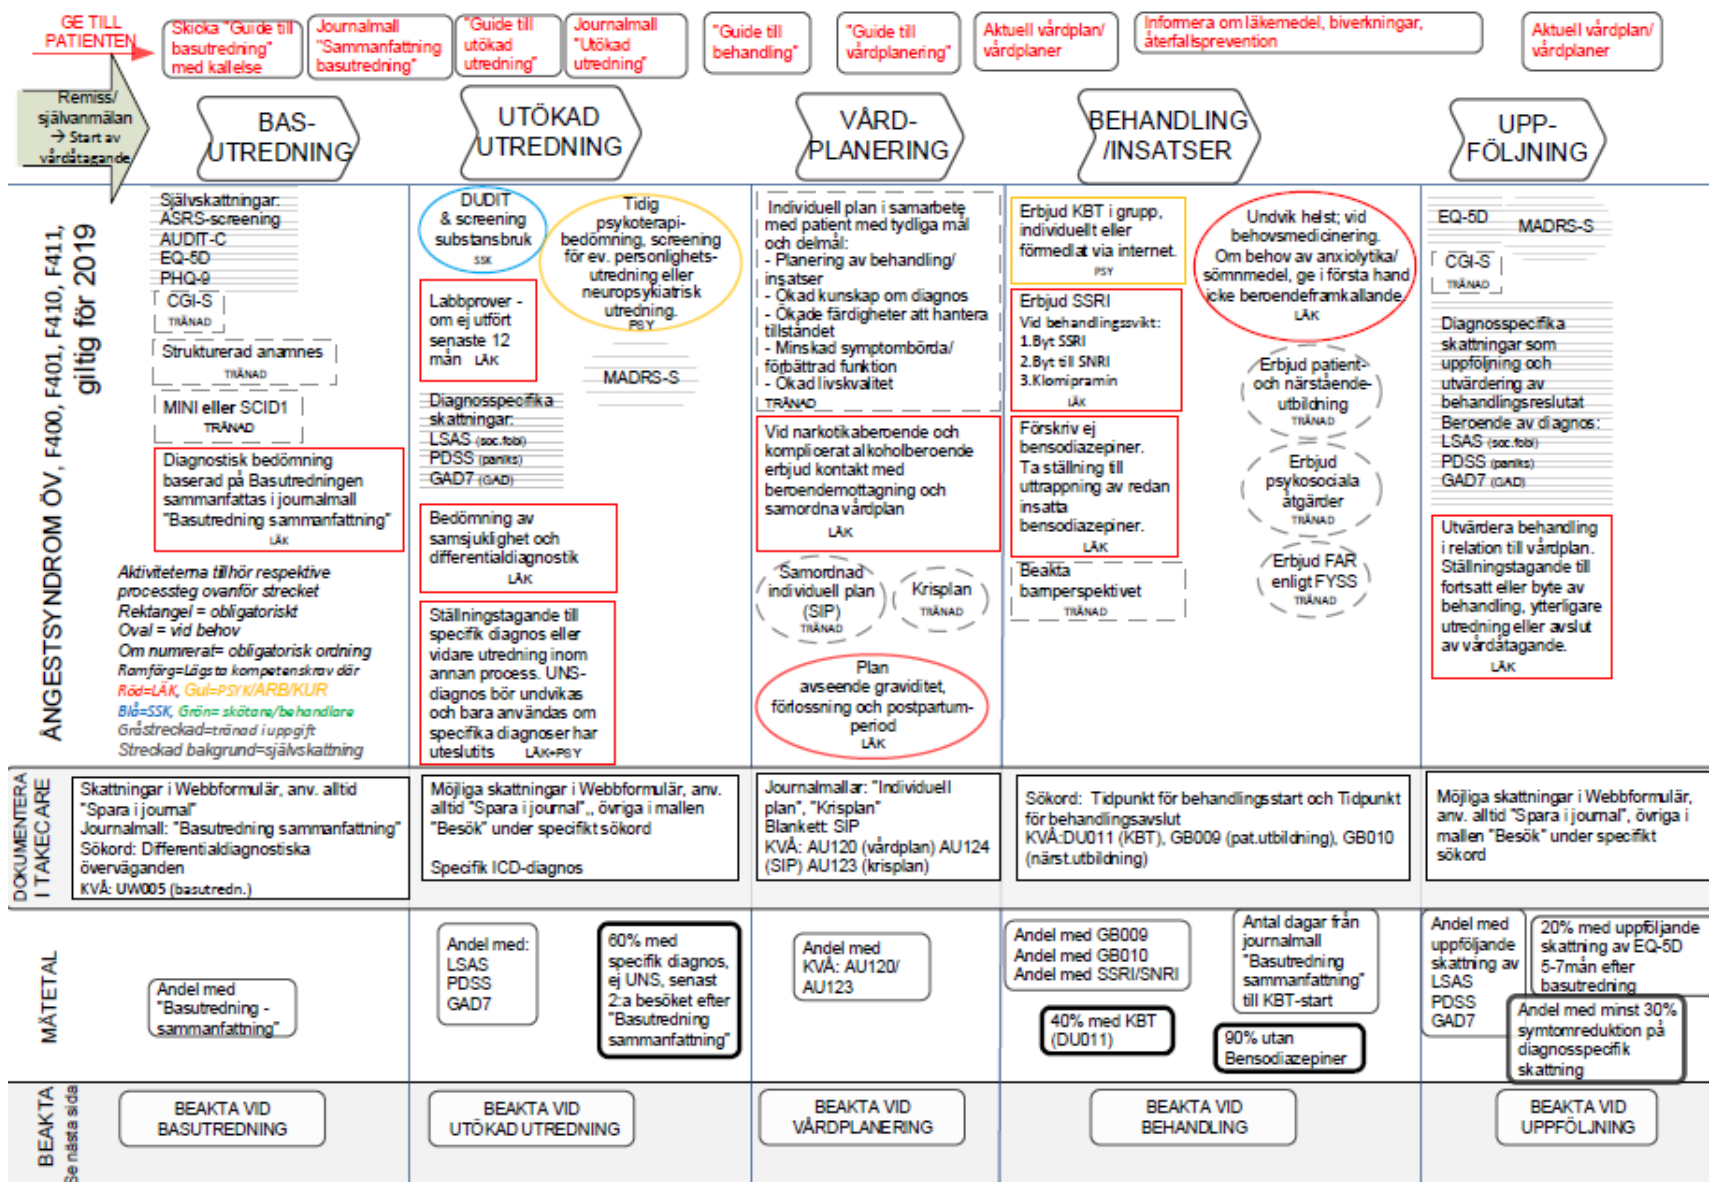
GE TILL PATIENTEN

Skicka "Guide till basutredning" med kallelse

Journalmall "Sammanfattning basutredning"

"Guide till utökad utredning"

Journalmall "Utökad utredning"

"Guide till behandling"

"Guide till vårdplanering"

Aktuell vårdplan/ vårdplaner

Informera om läkemedel, biverkningar, återfallsprevention

Aktuell vårdplan/ vårdplaner

Remiss/ självanmälan → Start av vårdåtagande

BAS-UTREDNING

UTÖKAD UTREDNING

VÅRD-PLANERING

BEHANDLING /INSATSER

UPP-FÖLJNING

ÅNGESTSYNDROM ÖV, F400, F401, F410, F411, giltig för 2019

Självskattningar: ASRS-screening AUDIT-C EQ-5D PHQ-9

CGI-S TRÄNAD

Strukturerad anamnes TRÄNAD

MINI eller SCID1 TRÄNAD

Diagnostisk bedömning baserad på Basutredningen sammanfattas i journalmall "Basutredning sammanfattning" LÄK

Aktiviteterna tillhör respektive processteg ovanför strecket
Rektangel = obligatoriskt
Oval = vid behov
Om numrerat= obligatorisk ordning
Ramfärg=Lägsta kompetenskrav där
Röd=LÄK, Gul=PSYK/ARB/KUR
Blå=SSK, Grön= skötare/behandlare
Gråstreckad=tränad i uppgift
Streckad bakgrund=självskattning

DUDIT & screening substansbruk SSK

Tidig psykoterapi-bedömning, screening för ev. personlighets-utredning eller neuropsykiatrisk utredning. PSY

Labbprover - om ej utfört senaste 12 mån LÄK

MADRS-S

Diagnosspecifika skattningar: LSAS (soc.fobi) PDSS (paniks) GAD7 (GAD)

Bedömning av samsjuklighet och differentialdiagnostik LÄK

Ställningstagande till specifik diagnos eller vidare utredning inom annan process. UNS-diagnos bör undvikas och bara användas om specifika diagnoser har uteslutits LÄK+PSY

Individuell plan i samarbete med patient med tydliga mål och delmål:
- Planering av behandling/ insatser
- Ökad kunskap om diagnos
- Ökade färdigheter att hantera tillståndet
- Minskad symptombörda/ förbättrad funktion
- Ökad livskvalitet
TRÄNAD

Vid narkotikaberoende och komplicerat alkoholberoende erbjud kontakt med beroendemottagning och samordna vårdplan LÄK

Samordnad individuell plan (SIP) TRÄNAD

Krisplan TRÄNAD

Plan avseende graviditet, förlossning och postpartum-period LÄK

Erbjud KBT i grupp, individuellt eller förmedlat via internet. PSY

Erbjud SSRI
Vid behandlingssvikt:
1.Byt SSRI
2.Byt till SNRI
3.Klomipramin
LÄK

Förskriv ej bensodiazepiner. Ta ställning till uttrappning av redan insatta bensodiazepiner. LÄK

Beakta barnperspektivet TRÄNAD

Undvik helst vid behovsmedicinering. Om behov av anxiolytika/ sömnmedel, ge i första hand icke beroendeframkallande. LÄK

Erbjud patient- och närstående-utbildning TRÄNAD

Erbjud psykosociala åtgärder TRÄNAD

Erbjud FAR enligt FYSS TRÄNAD

EQ-5D

MADRS-S

CGI-S TRÄNAD

Diagnosspecifika skattningar som uppföljning och utvärdering av behandlingsresultat
Beroende av diagnos:
LSAS (soc.fobi)
PDSS (paniks)
GAD7 (GAD)

Utvärdera behandling i relation till vårdplan. Ställningstagande till fortsatt eller byte av behandling, ytterligare utredning eller avslut av vårdåtagande. LÄK

DOKUMENTERA I TAKECARE

Skattningar i Webbformulär, anv. alltid "Spara i journal"
Journalmall: "Basutredning sammanfattning"
Sökord: Differentialdiagnostiska överväganden
KVÅ: UW005 (basutredn.)

Möjliga skattningar i Webbformulär, anv. alltid "Spara i journal"., övriga i mallen "Besök" under specifikt sökord

Specifik ICD-diagnos

Journalmallar: "Individuell plan", "Krisplan"
Blankett: SIP
KVÅ: AU120 (vårdplan) AU124 (SIP) AU123 (krisplan)

Sökord: Tidpunkt för behandlingsstart och Tidpunkt för behandlingsavslut
KVÅ:DU011 (KBT), GB009 (pat.utbildning), GB010 (närst.utbildning)

Möjliga skattningar i Webbformulär, anv. alltid "Spara i journal", övriga i mallen "Besök" under specifikt sökord

MÄTETAL

Andel med "Basutredning - sammanfattning"

Andel med: LSAS PDSS GAD7

60% med specifik diagnos, ej UNS, senast 2:a besöket efter "Basutredning sammanfattning"

Andel med KVÅ: AU120/ AU123

Andel med GB009
Andel med GB010
Andel med SSRI/SNRI

Antal dagar från journalmall "Basutredning sammanfattning" till KBT-start

40% med KBT (DU011)

90% utan Bensodiazepiner

Andel med uppföljande skattning av LSAS PDSS GAD7

20% med uppföljande skattning av EQ-5D 5-7mån efter basutredning

Andel med minst 30% symtomreduktion på diagnosspecifik skattning

BEAKTA Se nästa sida

BEAKTA VID BASUTREDNING

BEAKTA VID UTÖKAD UTREDNING

BEAKTA VID VÅRDPLANERING

BEAKTA VID BEHANDLING

BEAKTA VID UPPFÖLJNING